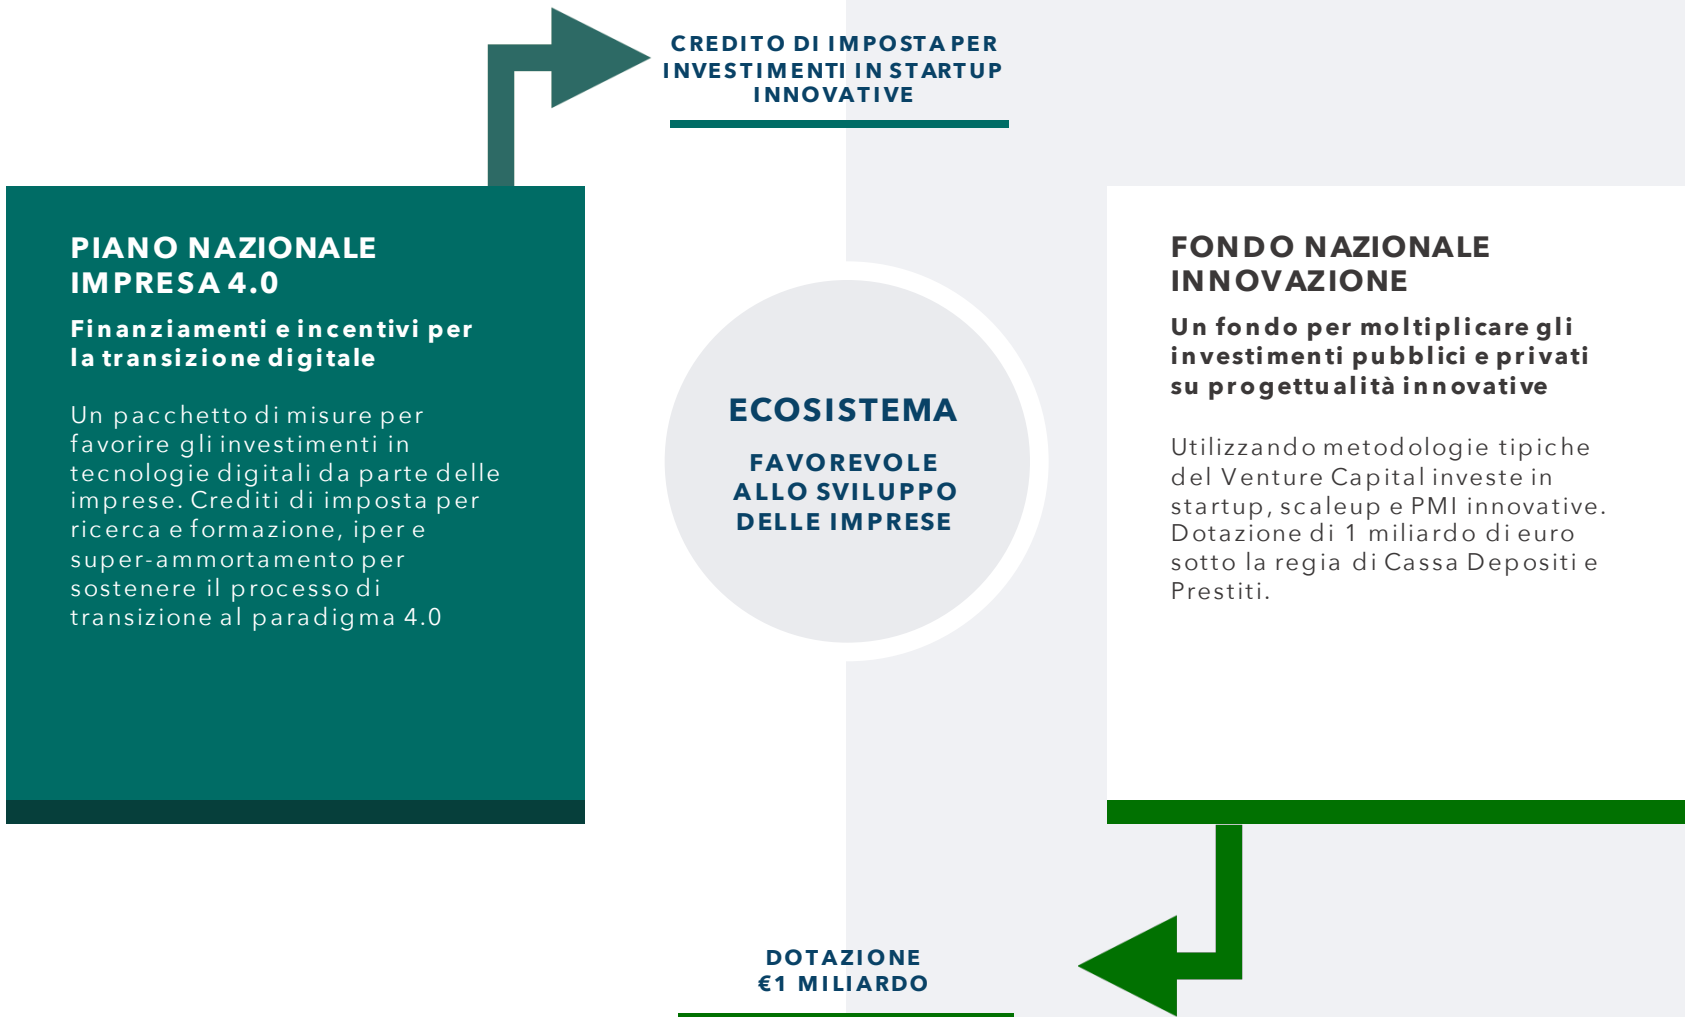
CREDITO DI IMPOSTA PER INVESTIMENTI IN STARTUP INNOVATIVE

PIANO NAZIONALE IMPRESA 4.0

Finanziamenti e incentivi per la transizione digitale

Un pacchetto di misure per favorire gli investimenti in tecnologie digitali da parte delle imprese. Crediti di imposta per ricerca e formazione, iper e super-ammortamento per sostenere il processo di transizione al paradigma 4.0

ECOSISTEMA

FAVOREVOLE ALLO SVILUPPO DELLE IMPRESE

FONDO NAZIONALE INNOVAZIONE

Un fondo per moltiplicare gli investimenti pubblici e privati su progettualità innovative

Utilizzando metodologie tipiche del Venture Capital investe in startup, scaleup e PMI innovative. Dotazione di 1 miliardo di euro sotto la regia di Cassa Depositi e Prestiti.

DOTAZIONE €1 MILIARDO